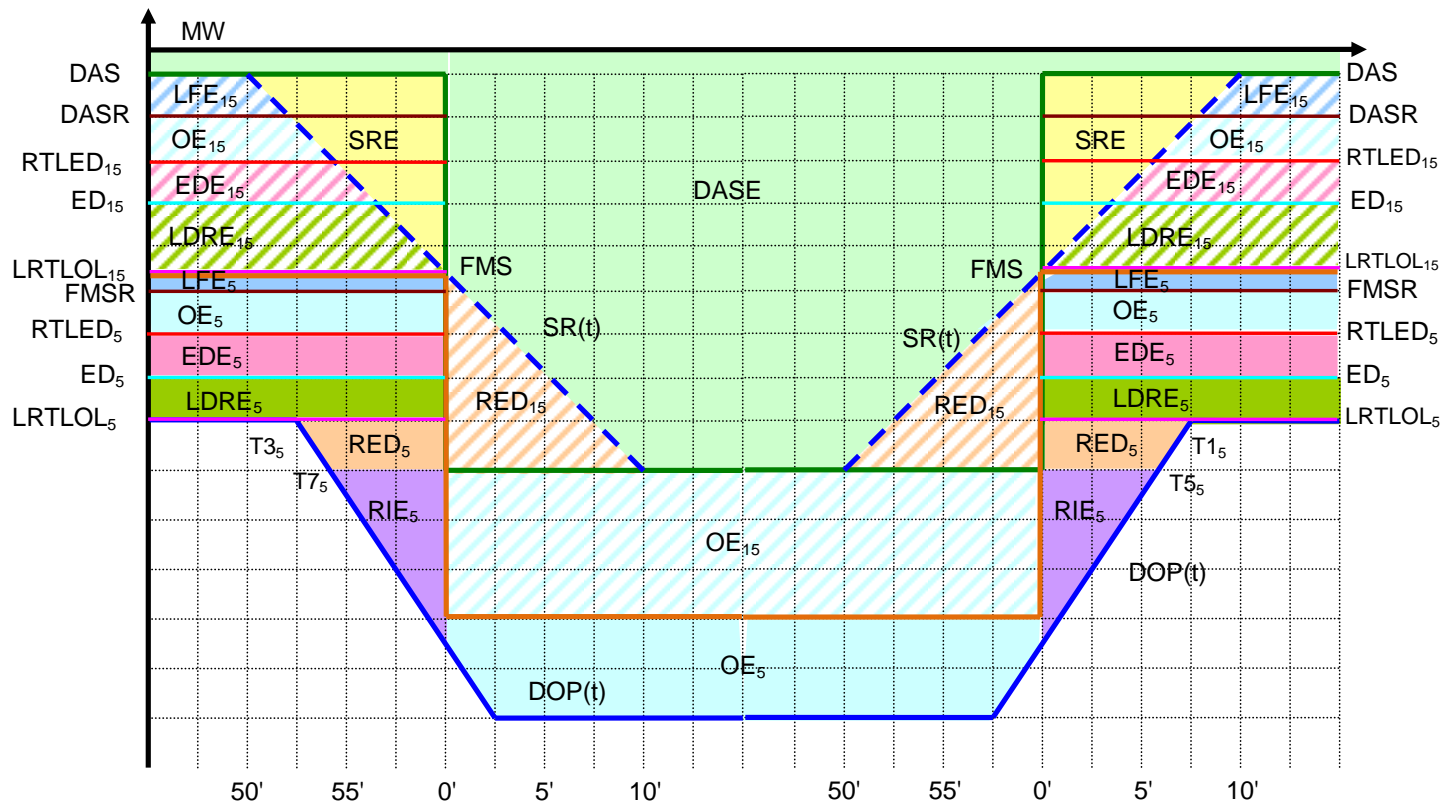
MW

DAS
DASR
$RTLED_{15}$
$ED_{15}$
$LRTLOL_{15}$
FMSR
$RTLED_5$
$ED_5$
$LRTLOL_5$

$LFE_{15}$
$OE_{15}$
SRE
$EDE_{15}$
$LDRE_{15}$
$LFE_5$
$OE_5$
$EDE_5$
$LDRE_5$
FMS
SR(t)
$RED_{15}$
$RED_5$
$T3_5$
$T7_5$
$RIE_5$

DASE

$OE_{15}$
$OE_5$
DOP(t)

FMS
SR(t)
$RED_{15}$
SRE
$LFE_{15}$
$OE_{15}$
$EDE_{15}$
$LDRE_{15}$
$LFE_5$
$OE_5$
$EDE_5$
$LDRE_5$
$RED_5$
$T1_5$
$T5_5$
$RIE_5$
DOP(t)

DAS
DASR
$RTLED_{15}$
$ED_{15}$
$LRTLOL_{15}$
FMSR
$RTLED_5$
$ED_5$
$LRTLOL_5$

50' 55' 0' 5' 10' 50' 55' 0' 5' 10'